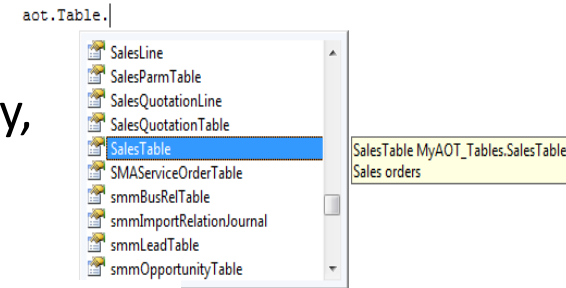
aot.Table.

y,

SalesLine
SalesParmTable
SalesQuotationLine
SalesQuotationTable
SalesTable
SMAServiceOrderTable
smmBusRelTable
smmImportRelationJournal
smmLeadTable
smmOpportunityTable

SalesTable MyAOT_Tables.SalesTable
Sales orders